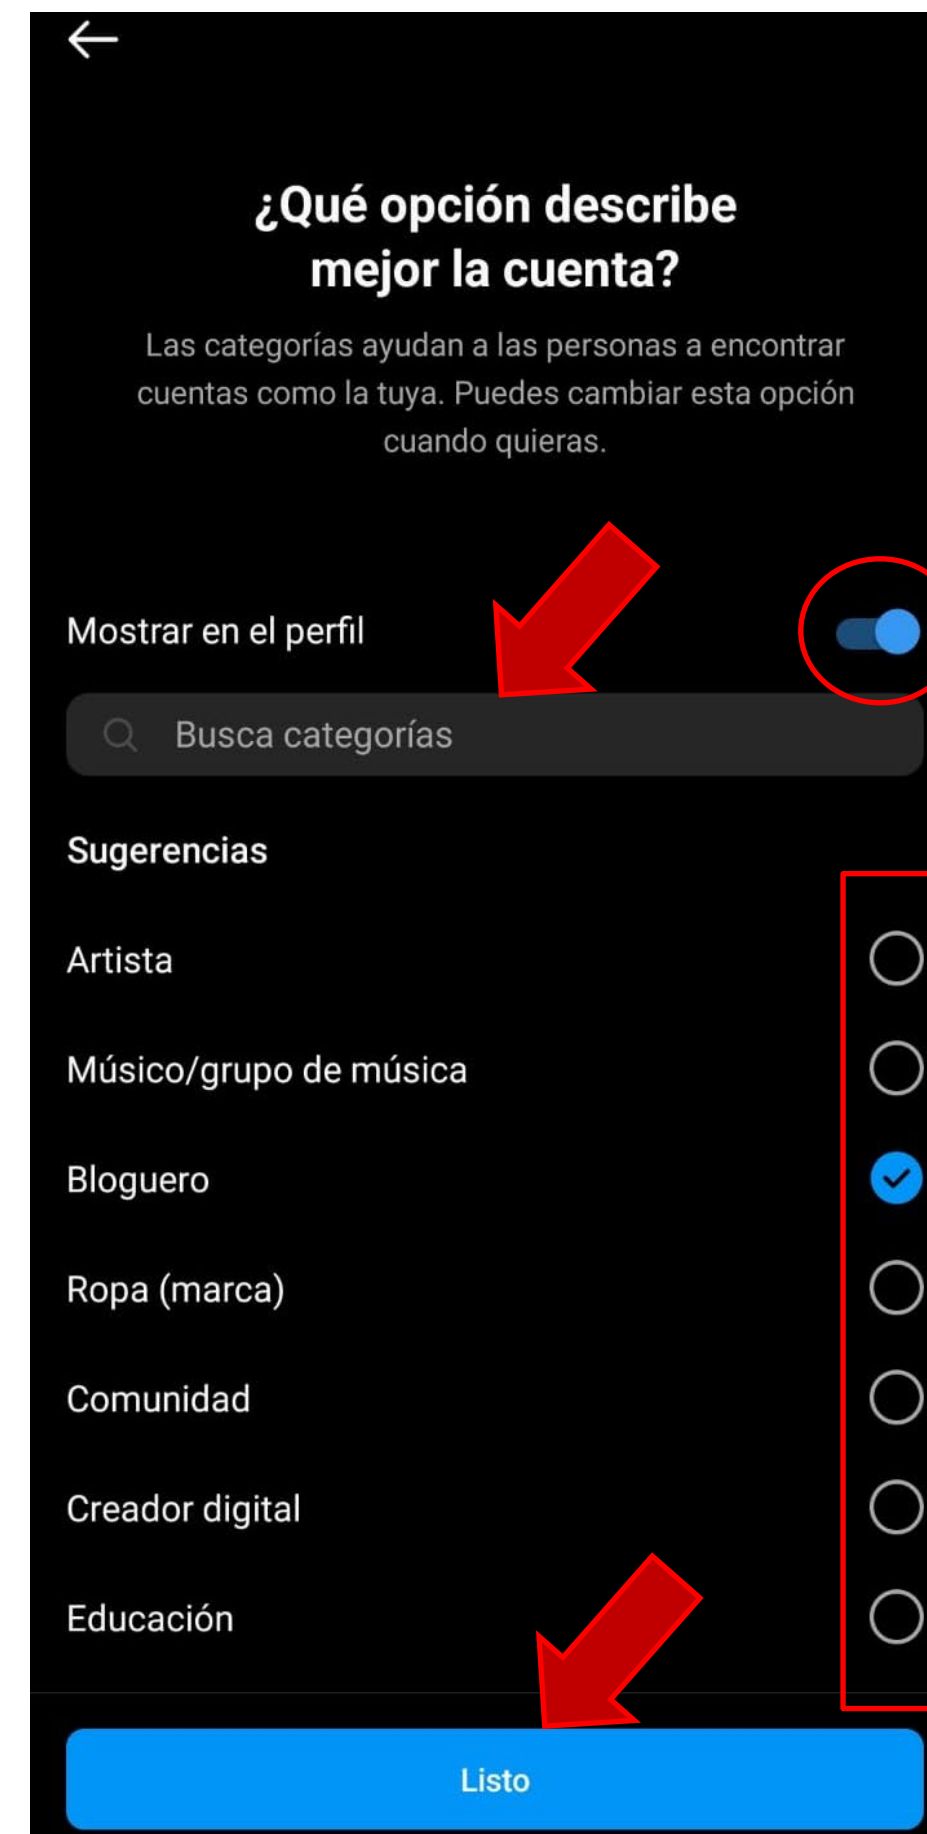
¿Qué opción describe mejor la cuenta?

Las categorías ayudan a las personas a encontrar cuentas como la tuya. Puedes cambiar esta opción cuando quieras.

Mostrar en el perfil

Busca categorías

Sugerencias

Artista

Músico/grupo de música

Bloguero

Ropa (marca)

Comunidad

Creador digital

Educación

Listo